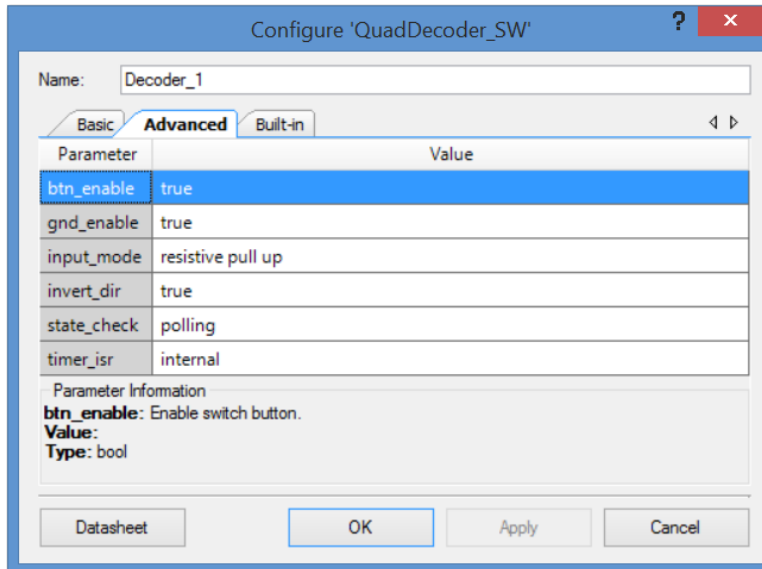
Configure 'QuadDecoder_SW'

?

Name: Decoder_1

Basic Advanced Built-in

| Parameter | Value |
|---|---|
| btn_enable | true |
| gnd_enable | true |
| input_mode | resistive pull up |
| invert_dir | true |
| state_check | polling |
| timer_isr | internal |

Parameter Information
btn_enable: Enable switch button.
Value:
Type: bool

Datasheet OK Apply Cancel